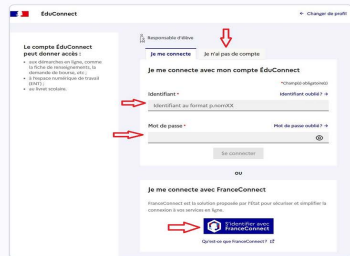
EduConnect

← Changer de profil

Le compte ÉduConnect peut donner accès :

• aux démarches en ligne, comme la fiche de renseignements, la demande de bourse, etc ;
• à l'espace numérique de travail (ENT) ;
• au livret scolaire.

Responsable d'élève

Je me connecte

Je n'ai pas de compte

Je me connecte avec mon compte ÉduConnect

*Champs obligatoires

Identifiant *

Identifiant oublié ? →

Identifiant au format p.nomXX

Mot de passe *

Mot de passe oublié ? →

Se connecter

ou

Je me connecte avec FranceConnect

FranceConnect est la solution proposée par l'État pour sécuriser et simplifier la connexion à vos services en ligne.

S'identifier avec FranceConnect

Qu'est-ce que FranceConnect ?